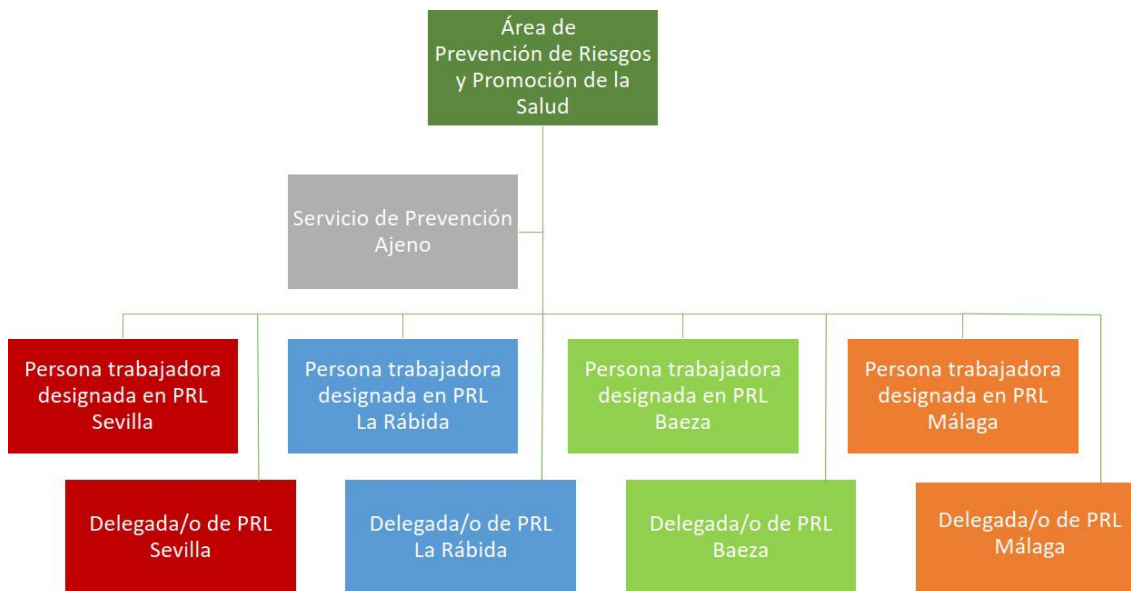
Área de Prevención de Riesgos y Promoción de la Salud

Servicio de Prevención Ajeno

Persona trabajadora designada en PRL Sevilla

Persona trabajadora designada en PRL La Rábida

Persona trabajadora designada en PRL Baeza

Persona trabajadora designada en PRL Málaga

Delegada/o de PRL Sevilla

Delegada/o de PRL La Rábida

Delegada/o de PRL Baeza

Delegada/o de PRL Málaga